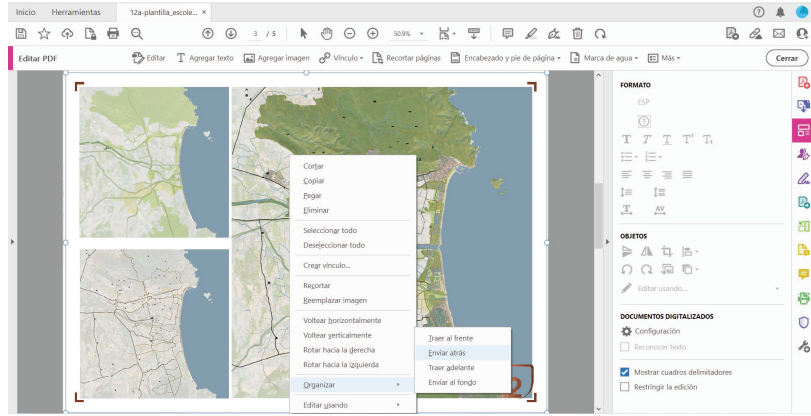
Inicio Herramientas 12a-plantilla_escole... ×

3 / 5 50,9%

Editar PDF Editar Agregar texto Agregar imagen Vínculo Recortar páginas Encabezado y pie de página Marca de agua Más Cerrar

Cortar
Copiar
Pegar
Eliminar
Seleccionar todo
Deseleccionar todo
Crear vínculo...
Recortar
Reemplazar imagen
Voltear horizontalmente
Voltear verticalmente
Rotar hacia la derecha
Rotar hacia la izquierda
Organizar
Editar usando

Traer al frente
Enviar atrás
Traer adelante
Enviar al fondo

FORMATO
ESP

OBJETOS
Editar usando...

DOCUMENTOS DIGITALIZADOS
Configuración
Reconocer texto

Mostrar cuadros delimitadores
Restringir la edición